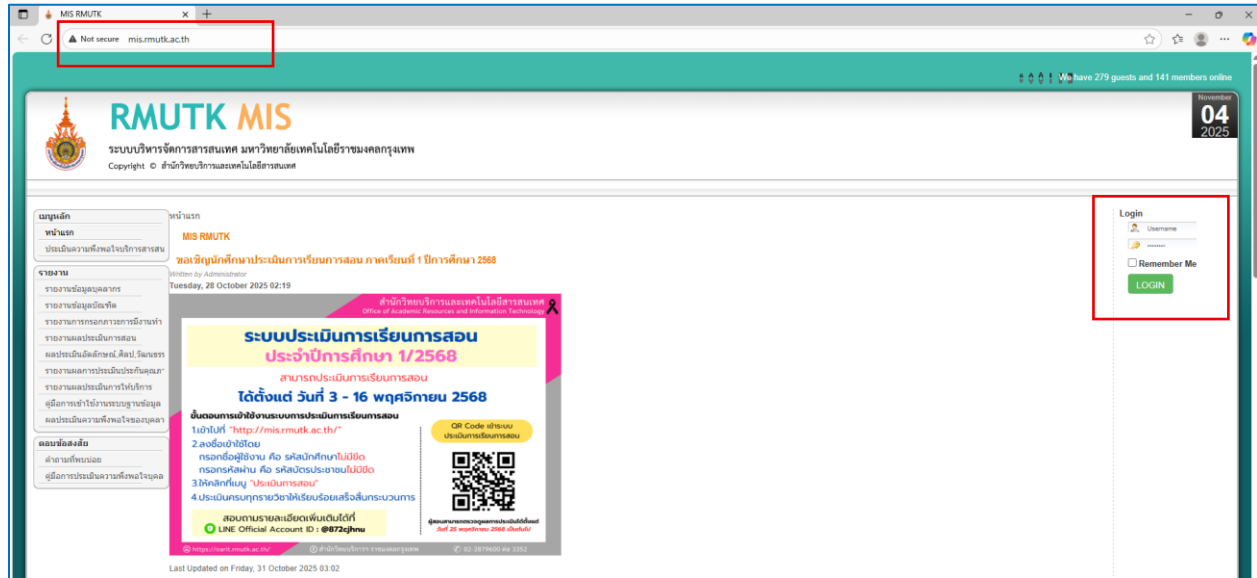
MIS RMUTK ×  +

Not secure mis.rmutk.ac.th

We have 279 guests and 141 members online

RMUTK MIS
ระบบบริหารจัดการสารสนเทศ มหาวิทยาลัยเทคโนโลยีราชมงคลกรุงเทพ
Copyright © สำนักวิทยบริการและเทคโนโลยีสารสนเทศ

November
04
2025

เมนูหลัก
หน้าแรก
ประเมินความพึงพอใจบริการสารสน

รายงาน
รายงานข้อมูลบุคลากร
รายงานข้อมูลนักศึกษา
รายงานการกรอกภาระการมีงานทำ
รายงานผลประเมินการสอน
ผลประเมินอัตลักษณ์,ศิลป์,วัฒนธรร
รายงานผลการประเมินประกันคุณภา
รายงานผลประเมินการให้บริการ
คู่มือการเข้าใช้งานระบบฐานข้อมูล
ผลประเมินความพึงพอใจของบุคลา

ตอบข้อสงสัย
คำถามที่พบบ่อย
คู่มือการประเมินความพึงพอใจของ

หน้าแรก

MIS RMUTK

ขอเชิญนักศึกษาประเมินการเรียนการสอน ภาคเรียนที่ 1 ปีการศึกษา 2568
Written by Administrator
Tuesday, 28 October 2025 02:19

สำนักวิทยบริการและเทคโนโลยีสารสนเทศ
Office of Academic Resources and Information Technology

ระบบประเมินการเรียนการสอน
ประจำปีการศึกษา 1/2568
สามารถประเมินการเรียนการสอน
ได้ตั้งแต่ วันที่ 3 - 16 พฤศจิกายน 2568

ขั้นตอนการเข้าใช้งานระบบการประเมินการเรียนการสอน
1.เข้าไปที่ "http://mis.rmutk.ac.th/"
2.ลงชื่อเข้าใช้โดย
กรอกชื่อผู้ใช้งาน คือ รหัสนักศึกษาไม่มีขีด
กรอกรหัสผ่าน คือ รหัสบัตรประชาชนไม่มีขีด
3.ให้คลิกที่เมนู "ประเมินการสอน"
4.ประเมินครบทุกรายวิชาให้เรียบร้อยเสร็จสิ้นกระบวนการ

QR Code เข้าระบบ
ประเมินการเรียนการสอน

สอบถามรายละเอียดเพิ่มเติมได้ที่
LINE Official Account ID : @872cjhnu

ผู้สอนสามารถตรวจดูผลการประเมินได้ตั้งแต่
วันที่ 25 พฤศจิกายน 2568 เป็นต้นไป

https://oarit.rmutk.ac.th/   สำนักวิทยบริการ ราชมงคลกรุงเทพ   02-2879600 ต่อ 3352

Last Updated on Friday, 31 October 2025 03:02

Login
Username
••••••••
Remember Me
LOGIN